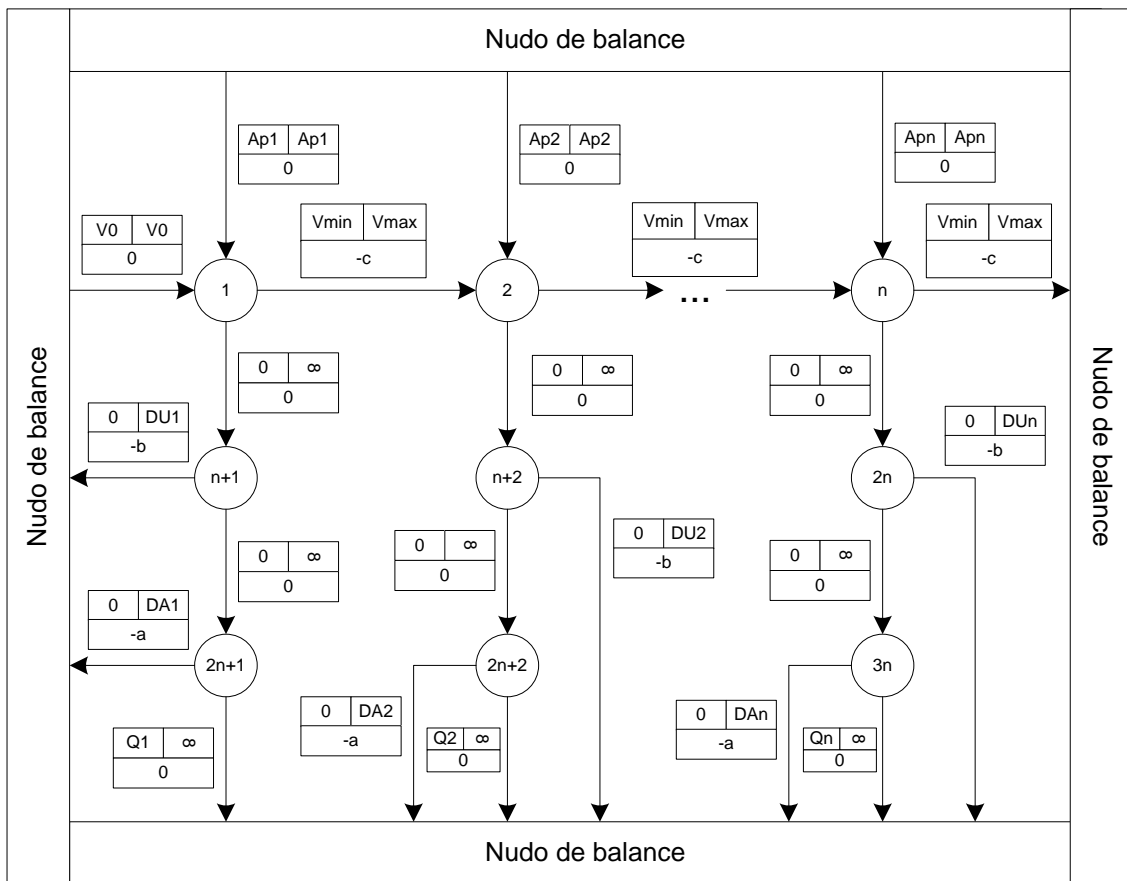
Nudo de balance

| Ap1 | Ap1 |
|---|---|
| 0 | |

| Ap2 | Ap2 |
|---|---|
| 0 | |

| Apn | Apn |
|---|---|
| 0 | |

| V0 | V0 |
|---|---|
| 0 | |

| Vmin | Vmax |
|---|---|
| -c | |

| Vmin | Vmax |
|---|---|
| -c | |

| Vmin | Vmax |
|---|---|
| -c | |

1

2

...

n

Nudo de balance

Nudo de balance

| 0 | ∞ |
|---|---|
| 0 | |

| 0 | ∞ |
|---|---|
| 0 | |

| 0 | ∞ |
|---|---|
| 0 | |

| 0 | DU1 |
|---|---|
| -b | |

| 0 | DUn |
|---|---|
| -b | |

n+1

n+2

2n

| 0 | DU2 |
|---|---|
| -b | |

| 0 | ∞ |
|---|---|
| 0 | |

| 0 | ∞ |
|---|---|
| 0 | |

| 0 | ∞ |
|---|---|
| 0 | |

| 0 | DA1 |
|---|---|
| -a | |

2n+1

2n+2

3n

| 0 | DA2 |
|---|---|
| -a | |

| 0 | DAn |
|---|---|
| -a | |

| Q1 | ∞ |
|---|---|
| 0 | |

| Q2 | ∞ |
|---|---|
| 0 | |

| Qn | ∞ |
|---|---|
| 0 | |

Nudo de balance